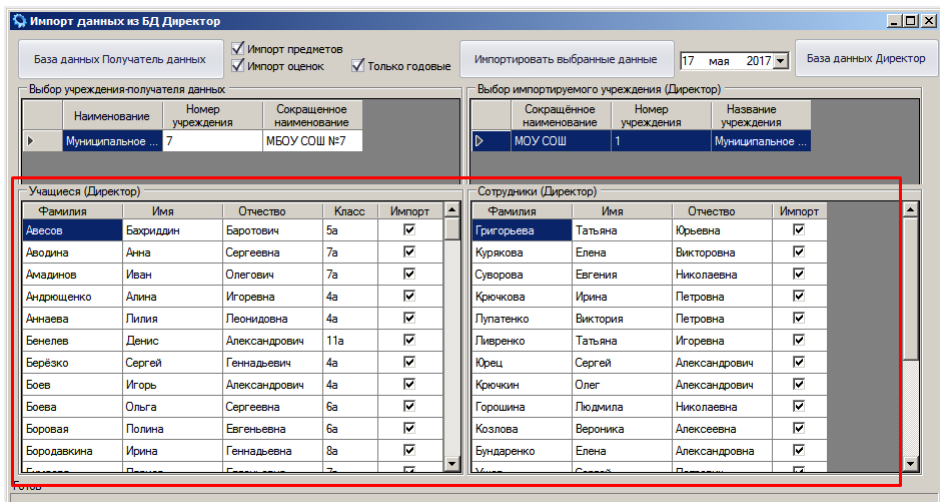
Импорт данных из БД Директор

База данных Получатель данных

Импорт предметов
Импорт оценок
Только годовые

Импортировать выбранные данные

17 мая 2017

База данных Директор

Выбор учреждения-получателя данных

| Наименование | Номер учреждения | Сокращенное наименование |
|---|---|---|
| Муниципальное ... | 7 | МБОУ СОШ №7 |

Выбор импортируемого учреждения (Директор)

| Сокращённое наименование | Номер учреждения | Название учреждения |
|---|---|---|
| МОУ СОШ | 1 | Муниципальное ... |

Учащиеся (Директор)

| Фамилия | Имя | Отчество | Класс | Импорт |
|---|---|---|---|---|
| Авесов | Бахриддин | Баротович | 5а | ☑ |
| Аводина | Анна | Сергеевна | 7а | ☑ |
| Амадинов | Иван | Олегович | 7а | ☑ |
| Андрющенко | Алина | Игоревна | 4а | ☑ |
| Аннаева | Лилия | Леонидовна | 4а | ☑ |
| Бенелев | Денис | Александрович | 11а | ☑ |
| Берёзко | Сергей | Геннадьевич | 4а | ☑ |
| Боев | Игорь | Александрович | 4а | ☑ |
| Боева | Ольга | Сергеевна | 5а | ☑ |
| Боровая | Полина | Евгеньевна | 6а | ☑ |
| Бородавкина | Ирина | Геннадьевна | 8а | ☑ |
| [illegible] | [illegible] | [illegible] | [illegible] | ☑ |

Сотрудники (Директор)

| Фамилия | Имя | Отчество | Импорт |
|---|---|---|---|
| Григорьева | Татьяна | Юрьевна | ☑ |
| Курякова | Елена | Викторовна | ☑ |
| Суворова | Евгения | Николаевна | ☑ |
| Крючкова | Ирина | Петровна | ☑ |
| Лупатенко | Виктория | Петровна | ☑ |
| Ливренко | Татьяна | Игоревна | ☑ |
| Юрец | Сергей | Александрович | ☑ |
| Крючкин | Олег | Александрович | ☑ |
| Горошина | Людмила | Николаевна | ☑ |
| Козлова | Вероника | Алексеевна | ☑ |
| Бундаренко | Елена | Александровна | ☑ |
| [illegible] | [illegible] | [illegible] | ☑ |

Готов